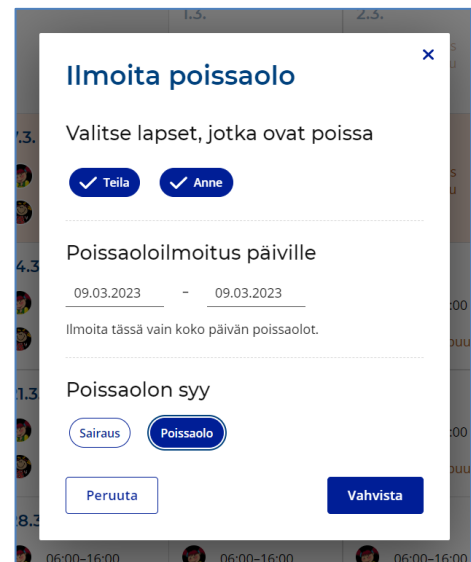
1.3.
2.3.

×

Ilmoita poissaolo

Valitse lapset, jotka ovat poissa

Teila
Anne

Poissaoloilmoitus päiville

09.03.2023 – 09.03.2023

Ilmoita tässä vain koko päivän poissaolot.

Poissaolon syy

Sairaus
Poissaolo

Peruuta
Vahvista

06:00–16:00
06:00–16:00
06:00–16:00